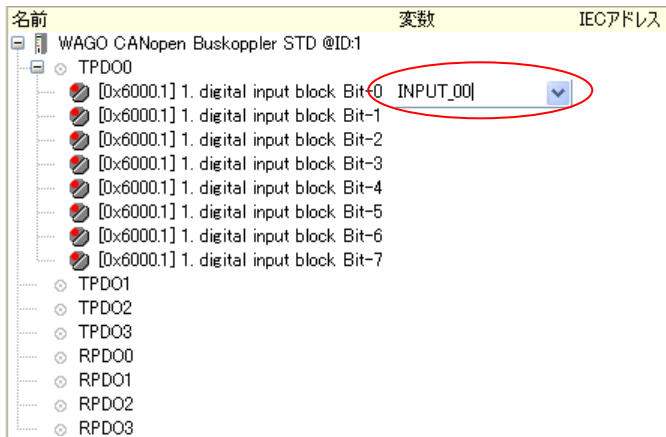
| 名前 | 変数 | IECアドレス |
|---|---|---|
| WAGO CANopen Buskoppler STD @ID:1 | | |
| TPDO0 | | |
| [0x6000.1] 1. digital input block Bit-0 | INPUT_00 | |
| [0x6000.1] 1. digital input block Bit-1 | | |
| [0x6000.1] 1. digital input block Bit-2 | | |
| [0x6000.1] 1. digital input block Bit-3 | | |
| [0x6000.1] 1. digital input block Bit-4 | | |
| [0x6000.1] 1. digital input block Bit-5 | | |
| [0x6000.1] 1. digital input block Bit-6 | | |
| [0x6000.1] 1. digital input block Bit-7 | | |
| TPDO1 | | |
| TPDO2 | | |
| TPDO3 | | |
| RPDO0 | | |
| RPDO1 | | |
| RPDO2 | | |
| RPDO3 | | |